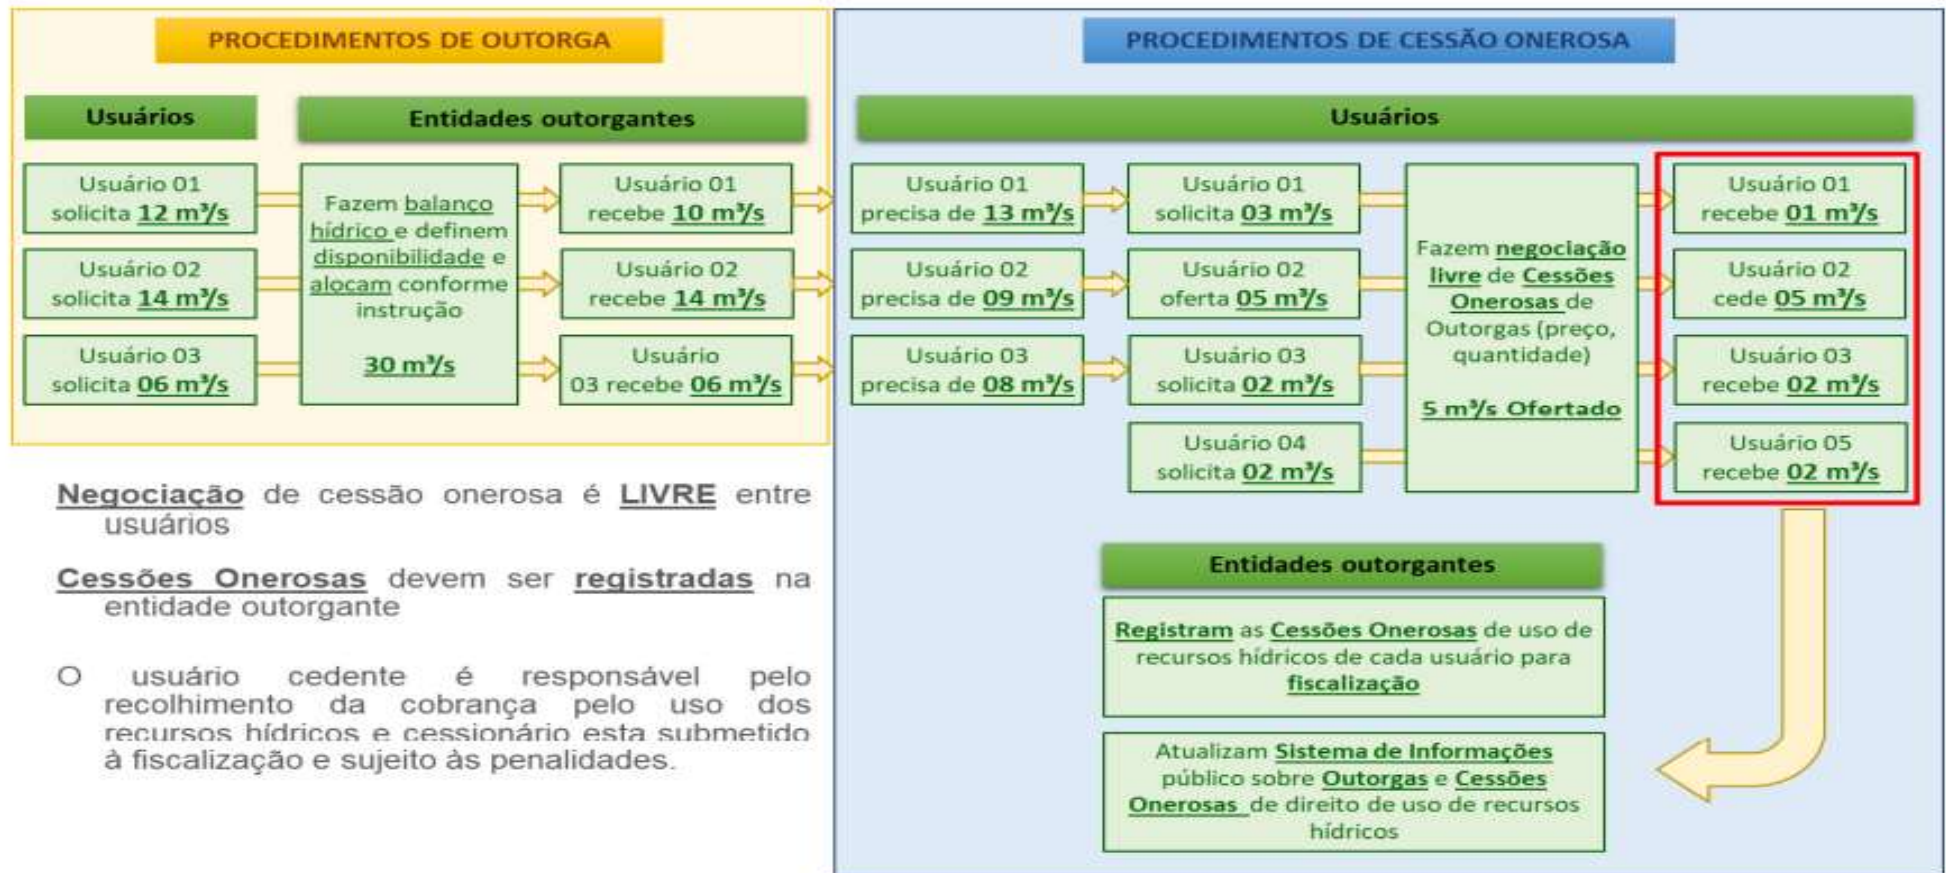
PROCEDIMENTOS DE OUTORGA

Usuários

Entidades outorgantes

Usuário 01 solicita 12 m³/s

Usuário 02 solicita 14 m³/s

Usuário 03 solicita 06 m³/s

Fazem balanço hídrico e definem disponibilidade e alocam conforme instrução

30 m³/s

Usuário 01 recebe 10 m³/s

Usuário 02 recebe 14 m³/s

Usuário 03 recebe 06 m³/s

Negociação de cessão onerosa é LIVRE entre usuários

Cessões Onerosas devem ser registradas na entidade outorgante

O usuário cedente é responsável pelo recolhimento da cobrança pelo uso dos recursos hídricos e cessionário esta submetido à fiscalização e sujeito às penalidades.

PROCEDIMENTOS DE CESSÃO ONEROSA

Usuários

Usuário 01 precisa de 13 m³/s

Usuário 02 precisa de 09 m³/s

Usuário 03 precisa de 08 m³/s

Usuário 01 solicita 03 m³/s

Usuário 02 oferta 05 m³/s

Usuário 03 solicita 02 m³/s

Usuário 04 solicita 02 m³/s

Fazem negociação livre de Cessões Onerosas de Outorgas (preço, quantidade)

5 m³/s Ofertado

Usuário 01 recebe 01 m³/s

Usuário 02 cede 05 m³/s

Usuário 03 recebe 02 m³/s

Usuário 05 recebe 02 m³/s

Entidades outorgantes

Registram as Cessões Onerosas de uso de recursos hídricos de cada usuário para fiscalização

Atualizam Sistema de Informações público sobre Outorgas e Cessões Onerosas de direito de uso de recursos hídricos